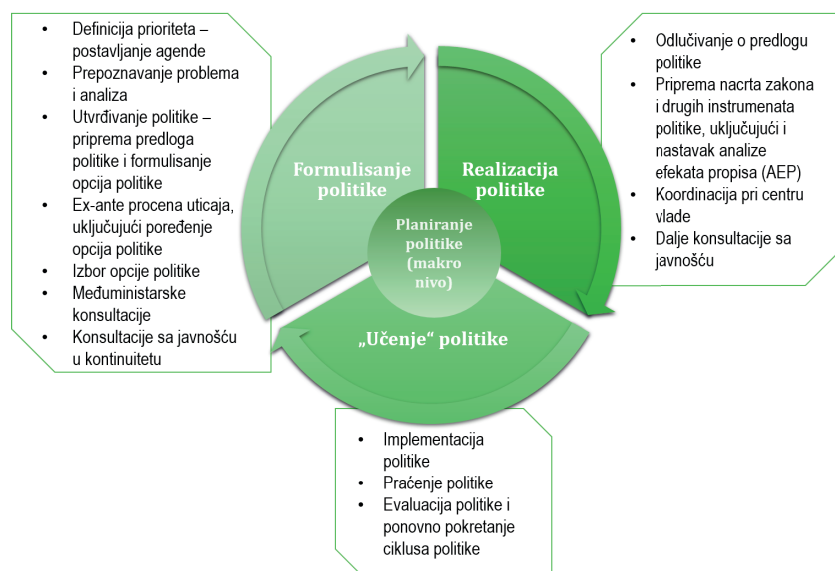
- Definicija prioriteta – postavljanje agende
- Prepoznavanje problema i analiza
- Utvrđivanje politike – priprema predloga politike i formulisanje opcija politike
- Ex-ante procena uticaja, uključujući poređenje opcija politike
- Izbor opcije politike
- Međuministarske konsultacije
- Konsultacije sa javnošću u kontinuitetu

Formulisanje politike

Realizacija politike

Planiranje politike (makro nivo)

„Učenje“ politike

- Odlučivanje o predlogu politike
- Priprema nacrta zakona i drugih instrumenata politike, uključujući i nastavak analize efekata propisa (AEP)
- Koordinacija pri centru vlade
- Dalje konsultacije sa javnošću

- Implementacija politike
- Praćenje politike
- Evaluacija politike i ponovno pokretanje ciklusa politike